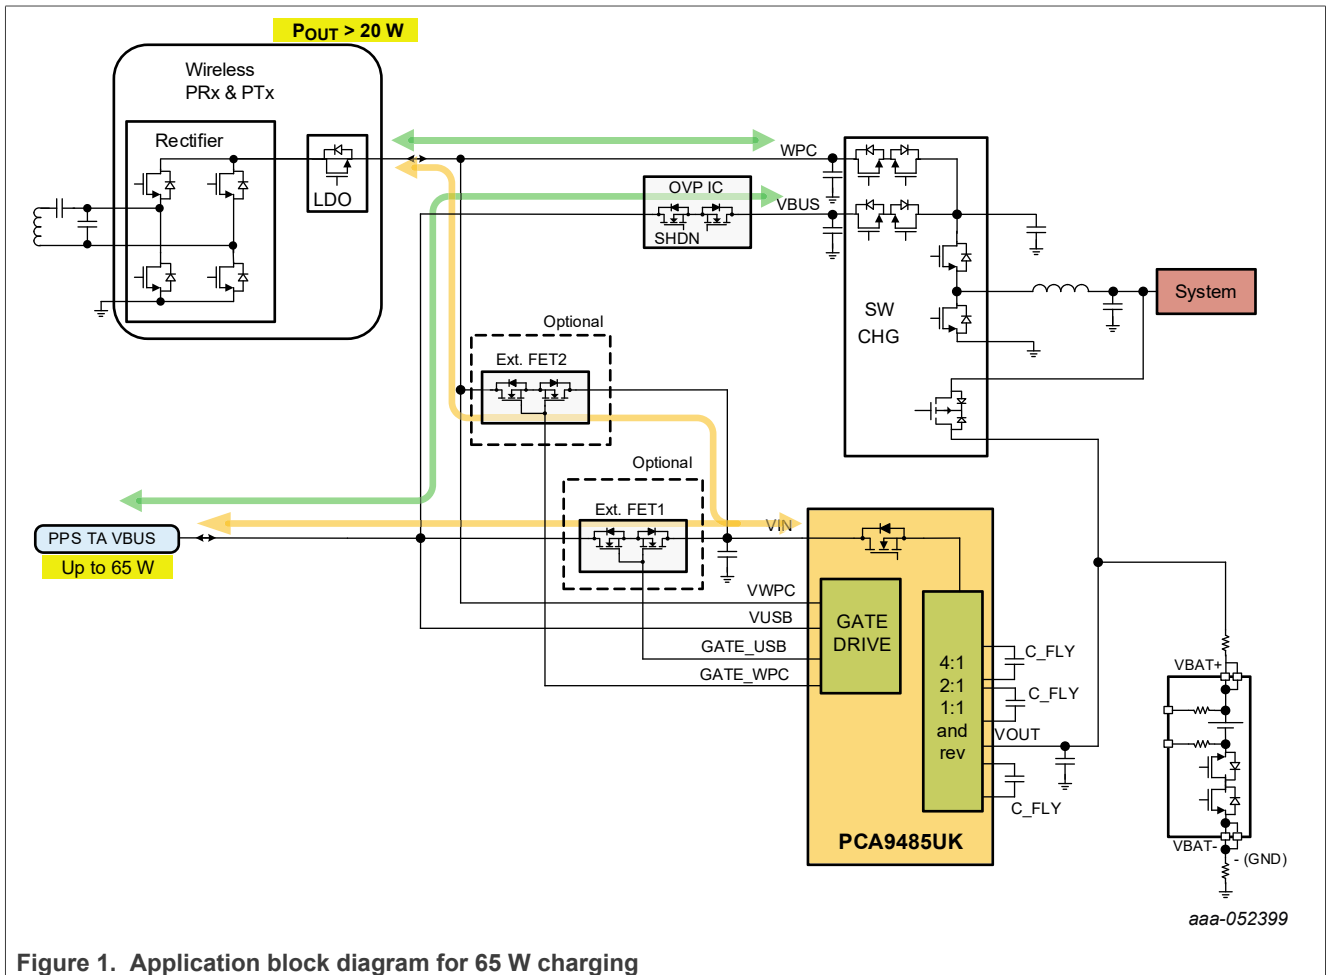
POUT > 20 W

Wireless PRx & PTx

Rectifier

LDO

WPC

OVP IC

VBUS

SHDN

SW CHG

System

Optional

Ext. FET2

Optional

Ext. FET1

PPS TA VBUS

Up to 65 W

VIN

VWPC

VUSB

GATE_USB

GATE_WPC

GATE DRIVE

4:1
2:1
1:1
and
rev

C_FLY

C_FLY

VOUT

C_FLY

PCA9485UK

VBAT+

VBAT-

- (GND)

aaa-052399

Figure 1. Application block diagram for 65 W charging